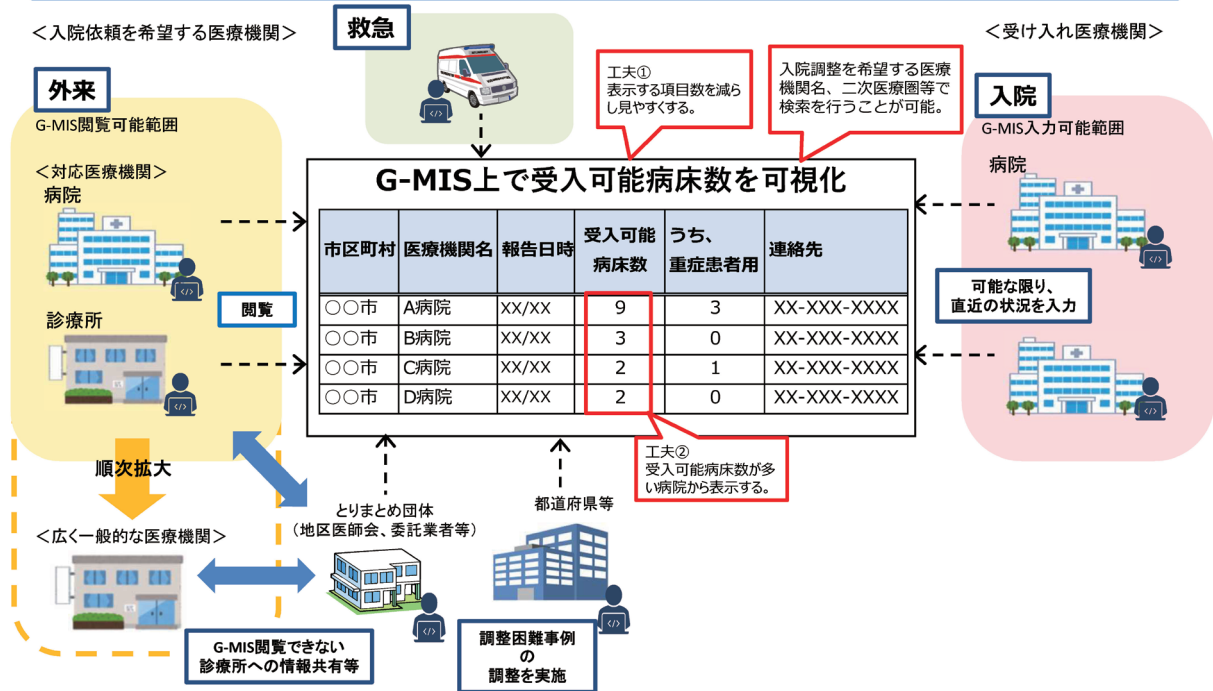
＜入院依頼を希望する医療機関＞

救急

＜受け入れ医療機関＞

工夫①
表示する項目数を減らし見やすくする。

入院調整を希望する医療機関名、二次医療圏等で検索を行うことが可能。

外来

G-MIS閲覧可能範囲

＜対応医療機関＞

病院

入院

G-MIS入力可能範囲

病院

G-MIS上で受入可能病床数を可視化

| 市区町村 | 医療機関名 | 報告日時 | 受入可能病床数 | うち、重症患者用 | 連絡先 |
|---|---|---|---|---|---|
| ○○市 | A病院 | XX/XX | 9 | 3 | XX-XXX-XXXX |
| ○○市 | B病院 | XX/XX | 3 | 0 | XX-XXX-XXXX |
| ○○市 | C病院 | XX/XX | 2 | 1 | XX-XXX-XXXX |
| ○○市 | D病院 | XX/XX | 2 | 0 | XX-XXX-XXXX |

閲覧

診療所

可能な限り、直近の状況を入力

順次拡大

工夫②
受入可能病床数が多い病院から表示する。

とりまとめ団体
（地区医師会、委託業者等）

都道府県等

＜広く一般的な医療機関＞

G-MIS閲覧できない診療所への情報共有等

調整困難事例の調整を実施